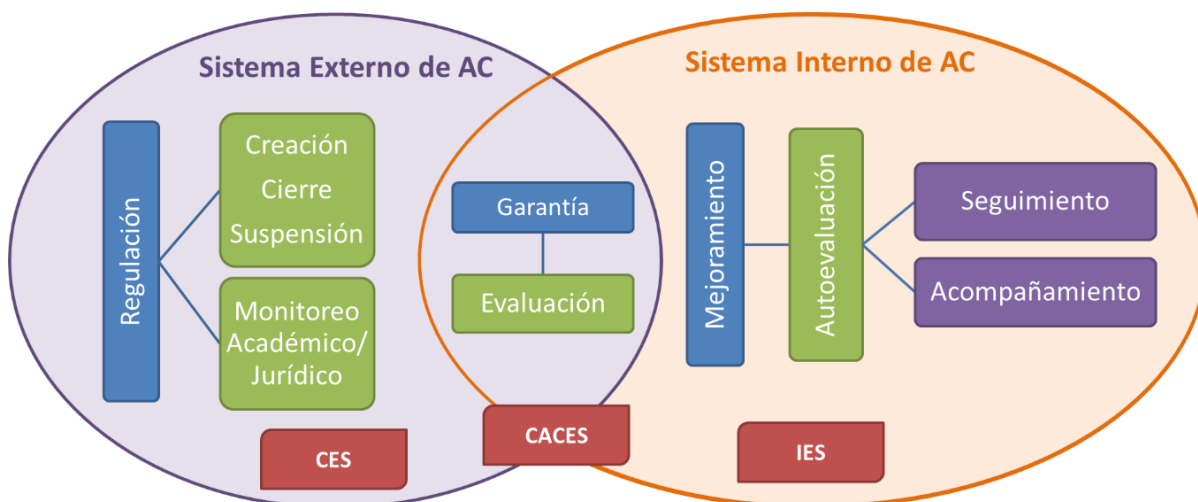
Sistema Externo de AC

Regulación

Creación
Cierre
Suspensión

Monitoreo Académico/ Jurídico

CES

Garantía

Evaluación

CACES

Sistema Interno de AC

Mejoramiento

Autoevaluación

Seguimiento

Acompañamiento

IES